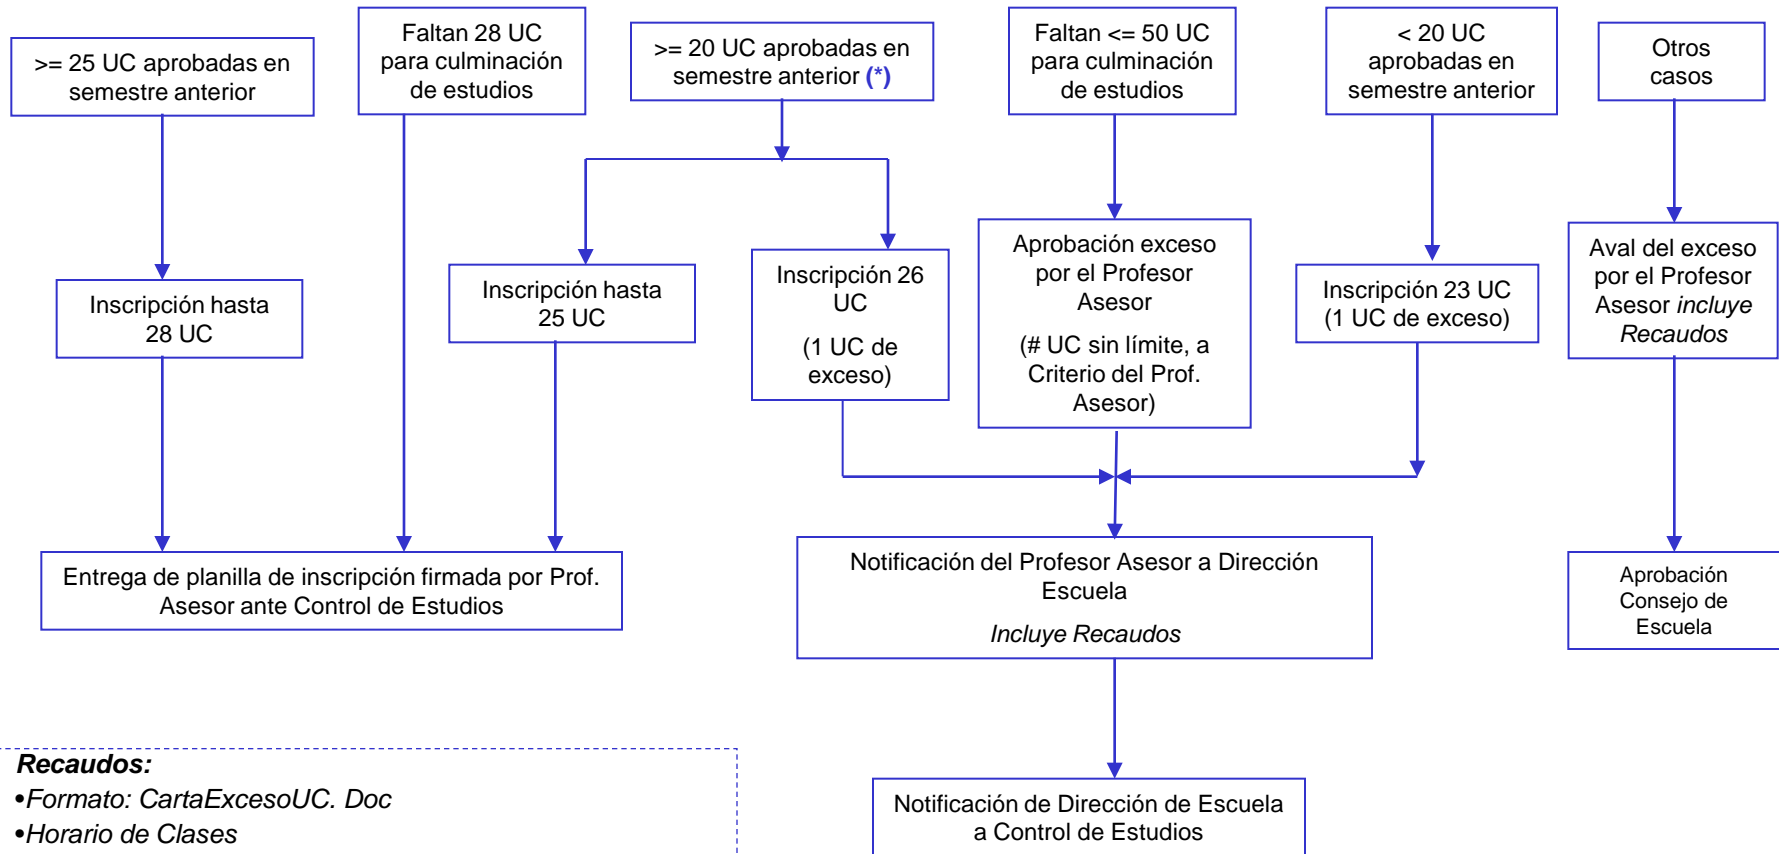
>= 25 UC aprobadas en semestre anterior

Faltan 28 UC para culminación de estudios

>= 20 UC aprobadas en semestre anterior (*)

Faltan <= 50 UC para culminación de estudios

< 20 UC aprobadas en semestre anterior

Otros casos

Inscripción hasta 28 UC

Inscripción hasta 25 UC

Inscripción 26 UC

(1 UC de exceso)

Aprobación exceso por el Profesor Asesor

(# UC sin límite, a Criterio del Prof. Asesor)

Inscripción 23 UC (1 UC de exceso)

Aval del exceso por el Profesor Asesor *incluye Recaudos*

Entrega de planilla de inscripción firmada por Prof. Asesor ante Control de Estudios

Notificación del Profesor Asesor a Dirección Escuela

*Incluye Recaudos*

Aprobación Consejo de Escuela

**Recaudos:**
•*Formato: CartaExcesoUC. Doc*
•*Horario de Clases*

Notificación de Dirección de Escuela a Control de Estudios